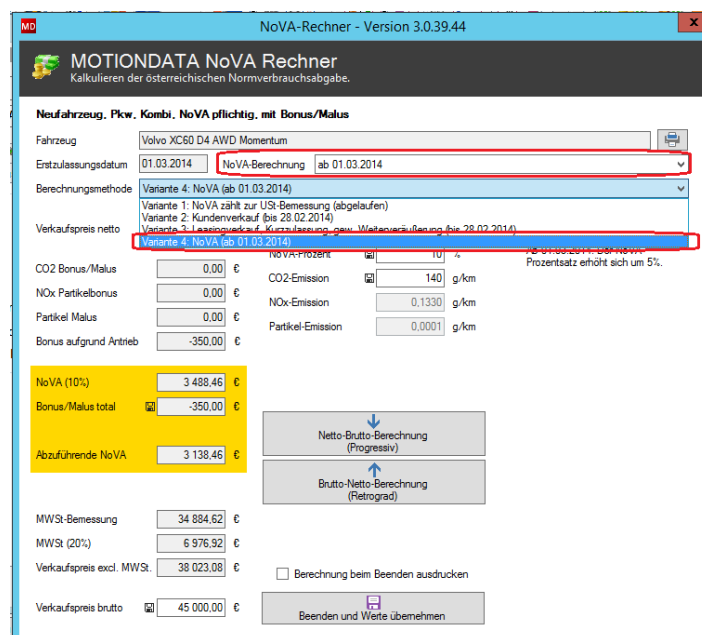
MD NoVA-Rechner - Version 3.0.39.44 X

MOTIONDATA NoVA Rechner
Kalkulieren der österreichischen Normverbrauchsabgabe.

Neufahrzeug, Pkw, Kombi, NoVA pflichtig, mit Bonus/Malus

Fahrzeug Volvo XC60 D4 AWD Momentum

Erstzulassungsdatum 01.03.2014 NoVA-Berechnung ab 01.03.2014

Berechnungsmethode Variante 4: NoVA (ab 01.03.2014)

Variante 1: NoVA zählt zur USt-Bemessung (abgelaufen)
Variante 2: Kundenverkauf (bis 28.02.2014)
Variante 3: Leasingverkauf, Kurzzulassung, gew. Weiterveräußerung (bis 28.02.2014)
Variante 4: NoVA (ab 01.03.2014)

Verkaufspreis netto

NoVA-Prozent 10 %
Prozentsatz erhöht sich um 5%.

CO2 Bonus/Malus 0,00 €
CO2-Emission 140 g/km
NOx Partikelbonus 0,00 €
NOx-Emission 0,1330 g/km
Partikel Malus 0,00 €
Partikel-Emission 0,0001 g/km
Bonus aufgrund Antrieb -350,00 €

NoVA (10%) 3 488,46 €
Bonus/Malus total -350,00 €

Abzuführende NoVA 3 138,46 €

Netto-Brutto-Berechnung (Progressiv)

Brutto-Netto-Berechnung (Retrograd)

MWSt-Bemessung 34 884,62 €
MWSt (20%) 6 976,92 €
Verkaufspreis excl. MWSt. 38 023,08 €

Berechnung beim Beenden ausdrucken

Verkaufspreis brutto 45 000,00 €

Beenden und Werte übernehmen